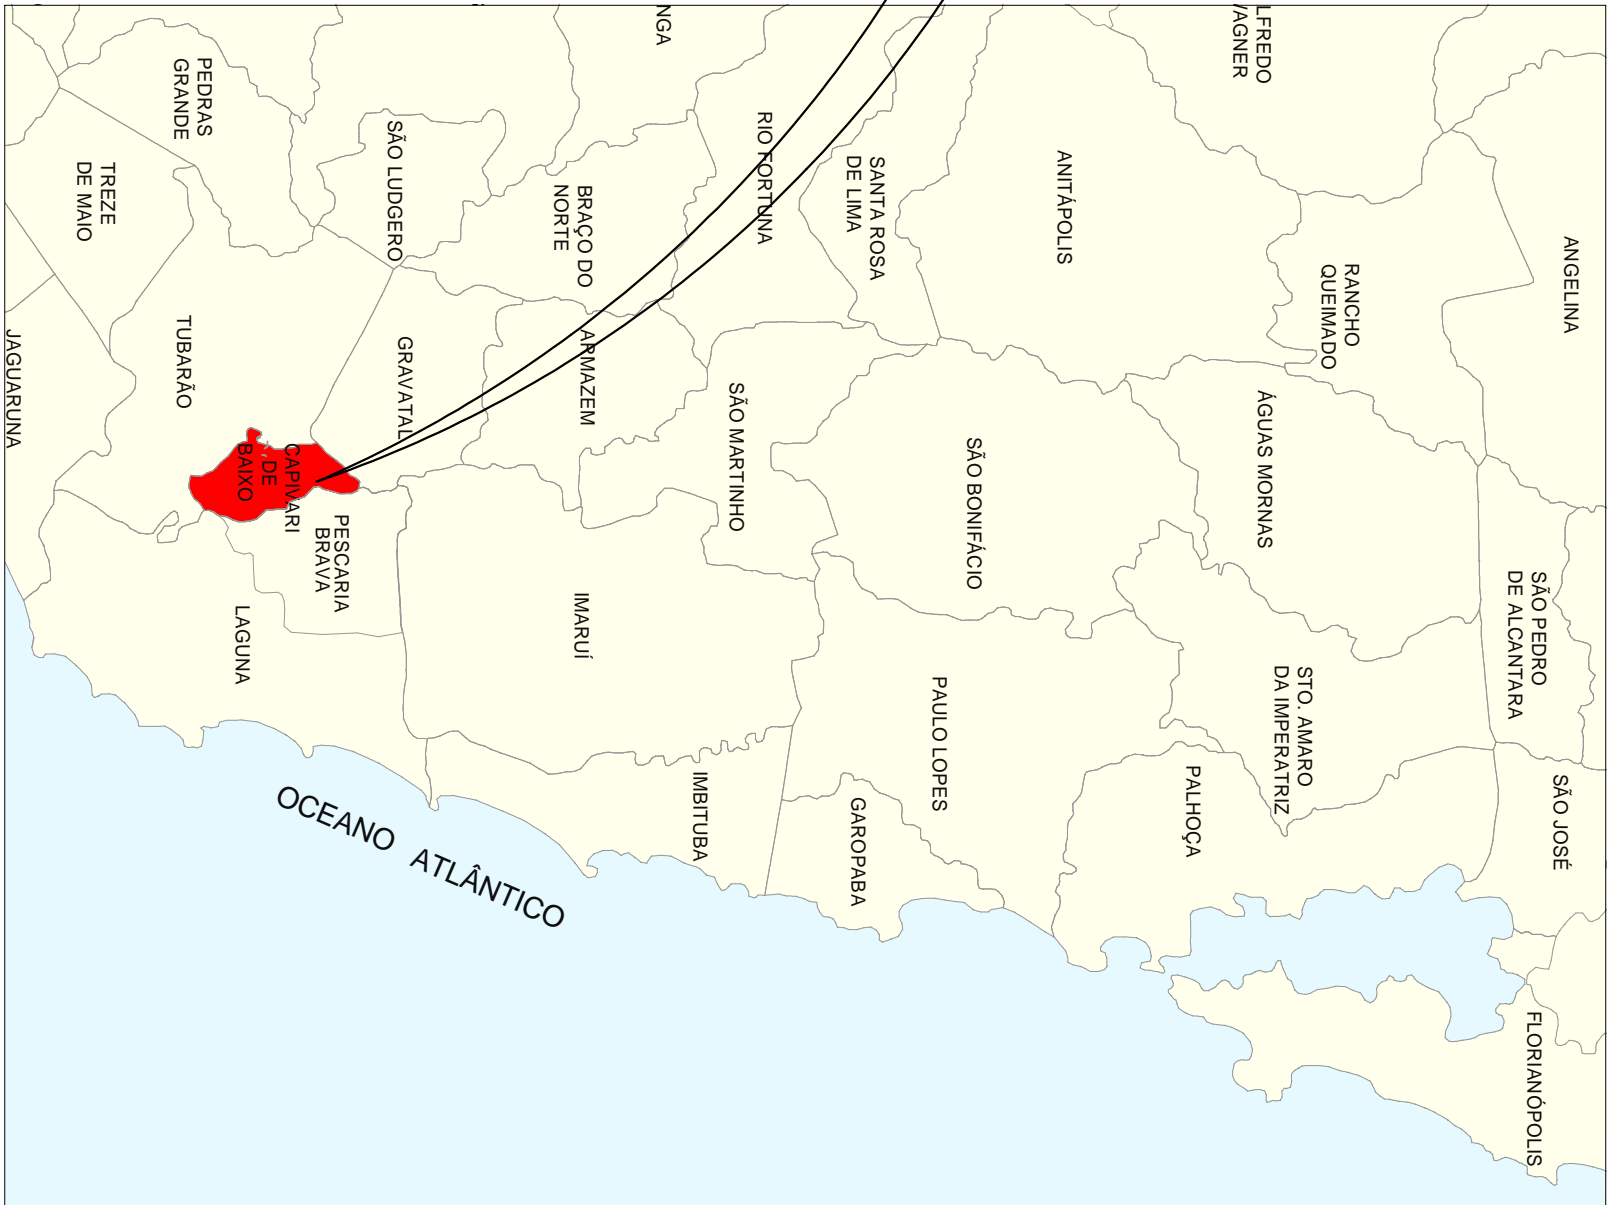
NGA

LFREDO
VAGNER

PEDRAS
GRANDE

SÃO LUDGERO

TREZE
DE MAIO

BRAÇO DO
NORTE

RIO FORTUNA

SANTA ROSA
DE LIMA

ANITÁPOLIS

RANCHO
QUEIMADO

ANGELINA

JAGUARUNA

TUBARÃO

GRAVATAL

ARMAZEM

SÃO MARTINHO

SÃO BONIFÁCIO

ÁGUAS MORNAS

CAPIVARI
DE
BAIXO

PESCARIA
BRAVA

SÃO PEDRO
DE ALCANTARA

LAGUNA

IMARUÍ

PAULO LOPES

STO. AMARO
DA IMPERATRIZ

IMBITUBA

GAROPABA

PALHOÇA

SÃO JOSÉ

OCEANO ATLÂNTICO

FLORIANÓPOLIS